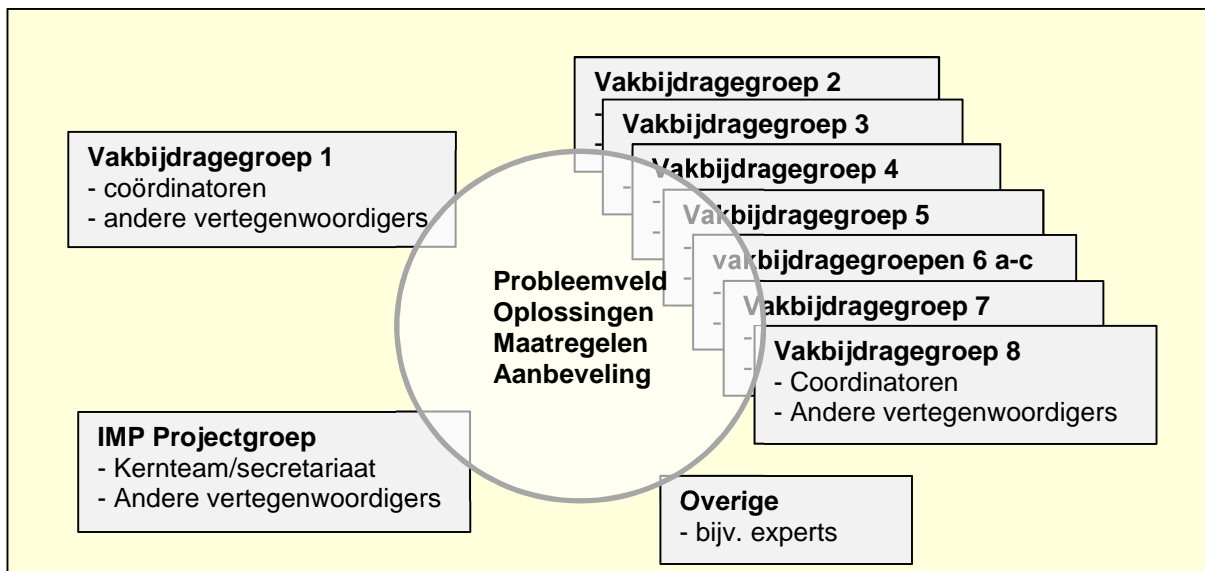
Vakbijdragegroep 1
- coördinatoren
- andere vertegenwoordigers

Vakbijdragegroep 2

Vakbijdragegroep 3

Vakbijdragegroep 4

Vakbijdragegroep 5

vakbijdragegroepen 6 a-c

Vakbijdragegroep 7

Vakbijdragegroep 8
- Coordinatoren
- Andere vertegenwoordigers

Probleemveld
Oplossingen
Maatregelen
Aanbeveling

IMP Projectgroep
- Kernteam/secretariaat
- Andere vertegenwoordigers

Overige
- bijv. experts